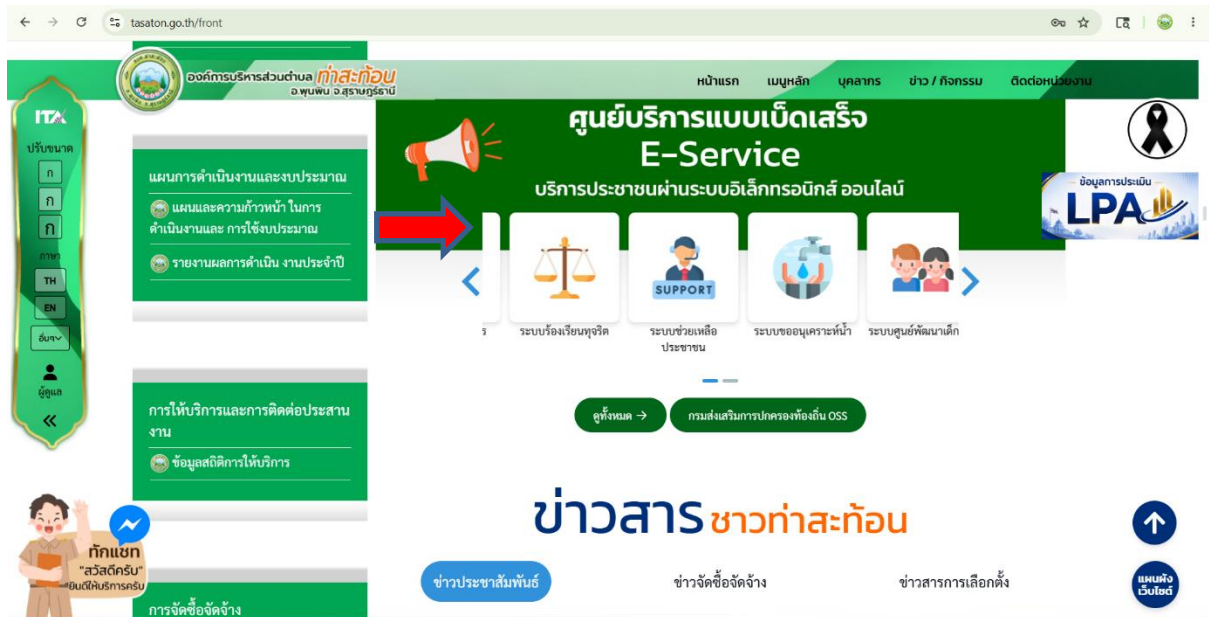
tasaton.go.th/front

องค์การบริหารส่วนตำบล ท่าสะท้อน
อ.พุนพิน จ.สุราษฎร์ธานี

หน้าแรก เมนูหลัก บุคลากร ข่าว / กิจกรรม ติดต่อหน่วยงาน

ITA
ปรับขนาด
ก
ก
ก
ภาษา
TH
EN
อื่นๆ
ผู้ดูแล
«

แผนการดำเนินงานและงบประมาณ
แผนและความก้าวหน้า ในการดำเนินงานและ การใช้งบประมาณ
รายงานผลการดำเนิน งานประจำปี

การให้บริการและการติดต่อประสานงาน
ข้อมูลสถิติการให้บริการ

การจัดซื้อจัดจ้าง

ทักแชท
"สวัสดีครับ"
ยินดีให้บริการครับ

ศูนย์บริการแบบเบ็ดเสร็จ
E-Service
บริการประชาชนผ่านระบบอิเล็กทรอนิกส์ ออนไลน์

SUPPORT

ร ระบบร้องเรียนทุจริต ระบบช่วยเหลือประชาชน ระบบขออนุเคราะห์น้ำ ระบบศูนย์พัฒนาเด็ก

ดูทั้งหมด →
กรมส่งเสริมการปกครองท้องถิ่น OSS

ข้อมูลการประเมิน
LPA

ข่าวสาร ชาวท่าสะท้อน

ข่าวประชาสัมพันธ์ ข่าวจัดซื้อจัดจ้าง ข่าวสารการเลือกตั้ง

แผนผังเว็บไซต์